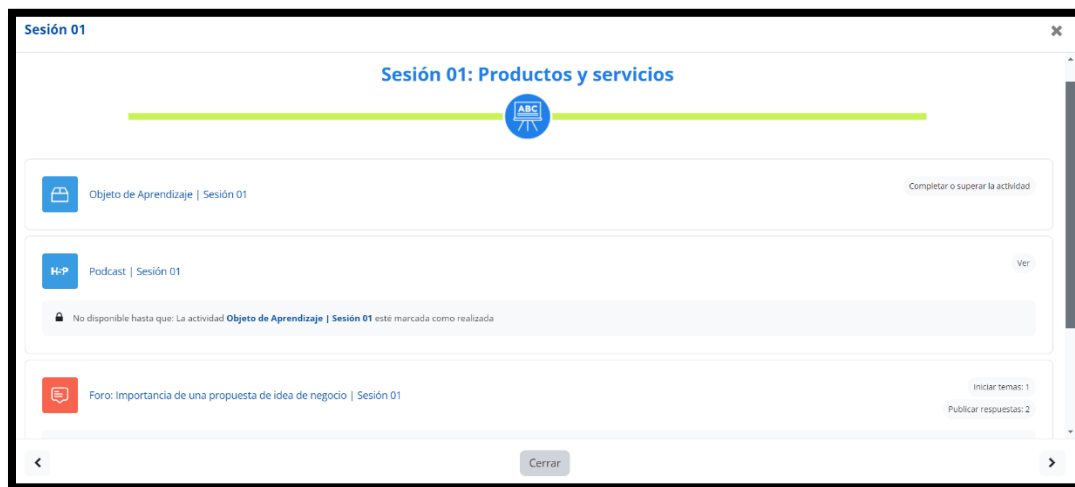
Sesión 01

×

Sesión 01: Productos y servicios

ABC

Objeto de Aprendizaje | Sesión 01

Completar o superar la actividad

H-P

Podcast | Sesión 01

Ver

No disponible hasta que: La actividad **Objeto de Aprendizaje | Sesión 01** esté marcada como realizada

Foro: Importancia de una propuesta de idea de negocio | Sesión 01

Iniciar temas: 1

Publicar respuestas: 2

Cerrar